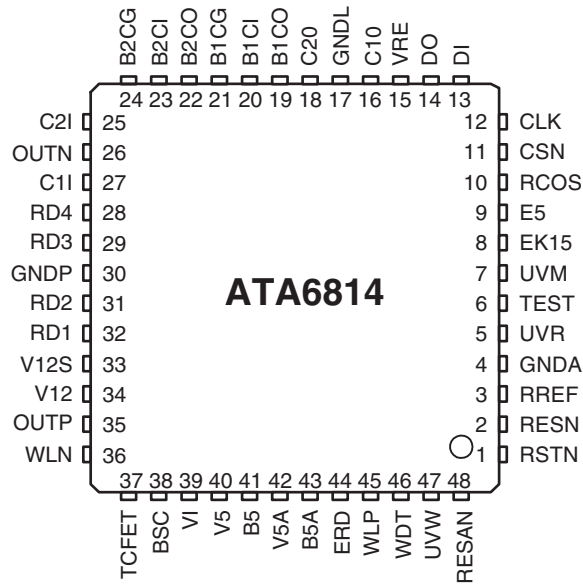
B2CG B2CI B2CO B1CG B1CI B1CO C20 GNDL C10 VRE DO DI

24 23 22 21 20 19 18 17 16 15 14 13

C2I 25
OUTN 26
C1I 27
RD4 28
RD3 29
GNDP 30
RD2 31
RD1 32
V12S 33
V12 34
OUTP 35
WLN 36

12 CLK
11 CSN
10 RCOS
9 E5
8 EK15
7 UVM
6 TEST
5 UVR
4 GNDA
3 RREF
2 RESN
1 RSTN

ATA6814

37 38 39 40 41 42 43 44 45 46 47 48

TCFET BSC VI V5 B5 V5A B5A ERD WLP WDT UVW RESAN